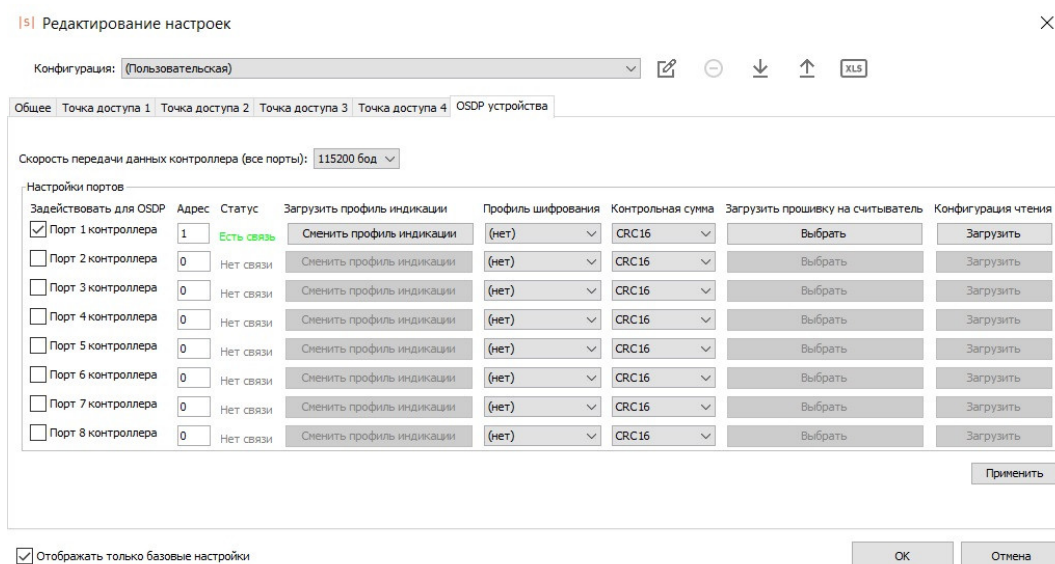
|S| Редактирование настроек

Конфигурация: (Пользовательская)

XLS

Общее | Точка доступа 1 | Точка доступа 2 | Точка доступа 3 | Точка доступа 4 | OSDP устройства

Скорость передачи данных контроллера (все порты): 115200 бод

Настройки портов

| Задействовать для OSDP | Адрес | Статус | Загрузить профиль индикации | Профиль шифрования | Контрольная сумма | Загрузить прошивку на считыватель | Конфигурация чтения |
|---|---|---|---|---|---|---|---|
| ✓ Порт 1 контроллера | 1 | Есть связь | Сменить профиль индикации | (нет) | CRC16 | Выбрать | Загрузить |
| Порт 2 контроллера | 0 | Нет связи | Сменить профиль индикации | (нет) | CRC16 | Выбрать | Загрузить |
| Порт 3 контроллера | 0 | Нет связи | Сменить профиль индикации | (нет) | CRC16 | Выбрать | Загрузить |
| Порт 4 контроллера | 0 | Нет связи | Сменить профиль индикации | (нет) | CRC16 | Выбрать | Загрузить |
| Порт 5 контроллера | 0 | Нет связи | Сменить профиль индикации | (нет) | CRC16 | Выбрать | Загрузить |
| Порт 6 контроллера | 0 | Нет связи | Сменить профиль индикации | (нет) | CRC16 | Выбрать | Загрузить |
| Порт 7 контроллера | 0 | Нет связи | Сменить профиль индикации | (нет) | CRC16 | Выбрать | Загрузить |
| Порт 8 контроллера | 0 | Нет связи | Сменить профиль индикации | (нет) | CRC16 | Выбрать | Загрузить |

Применить

✓ Отображать только базовые настройки

OK | Отмена